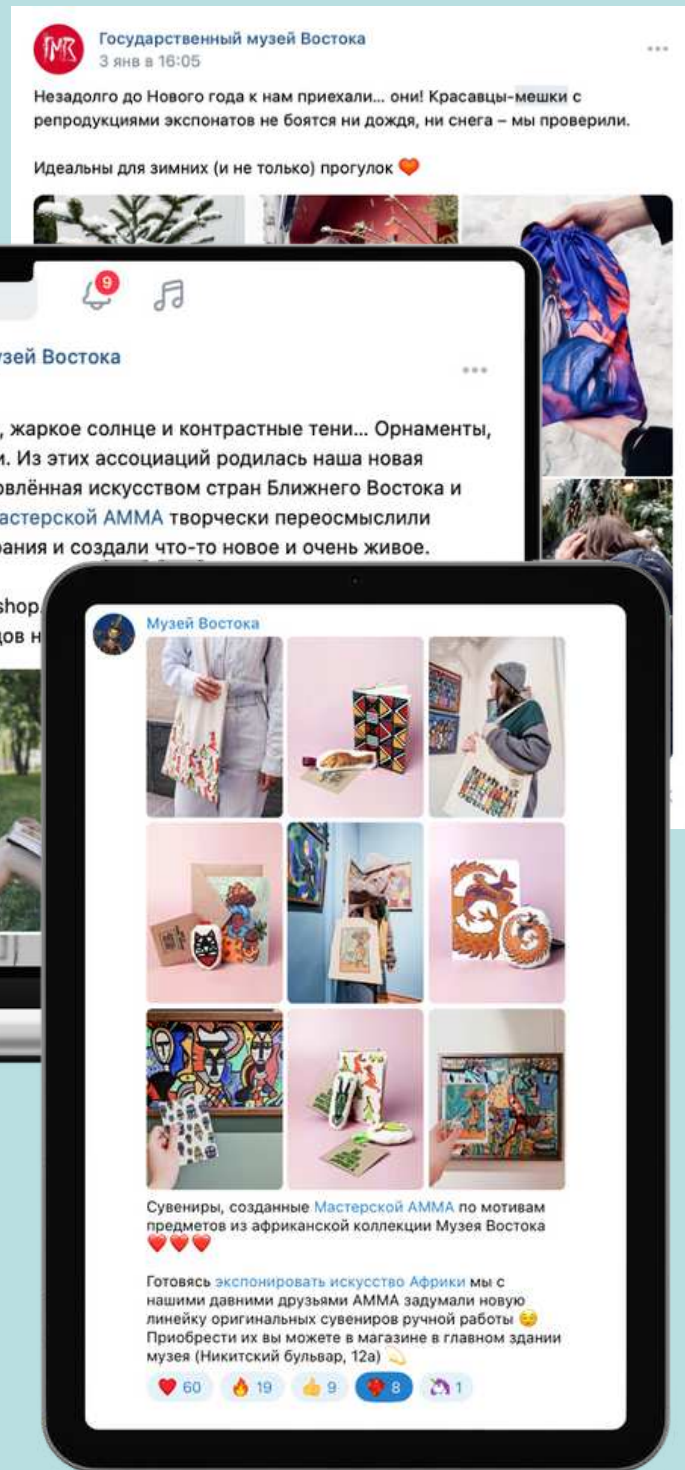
ГМВ Государственный музей Востока
3 янв в 16:05

Незадолго до Нового года к нам приехали… они! Красавцы-мешки с репродукциями экспонатов не боятся ни дождя, ни снега – мы проверили.

Идеальны для зимних (и не только) прогулок

9

узей Востока

, жаркое солнце и контрастные тени… Орнаменты, и. Из этих ассоциаций родилась наша новая овлённая искусством стран Ближнего Востока и астерской АММА творчески переосмыслили ания и создали что-то новое и очень живое.

shop
дов н

Музей Востока

Сувениры, созданные Мастерской АММА по мотивам предметов из африканской коллекции Музея Востока

Готовясь экспонировать искусство Африки мы с нашими давними друзьями АММА задумали новую линейку оригинальных сувениров ручной работы
Приобрести их вы можете в магазине в главном здании музея (Никитский бульвар, 12а)

60 19 9 8 1